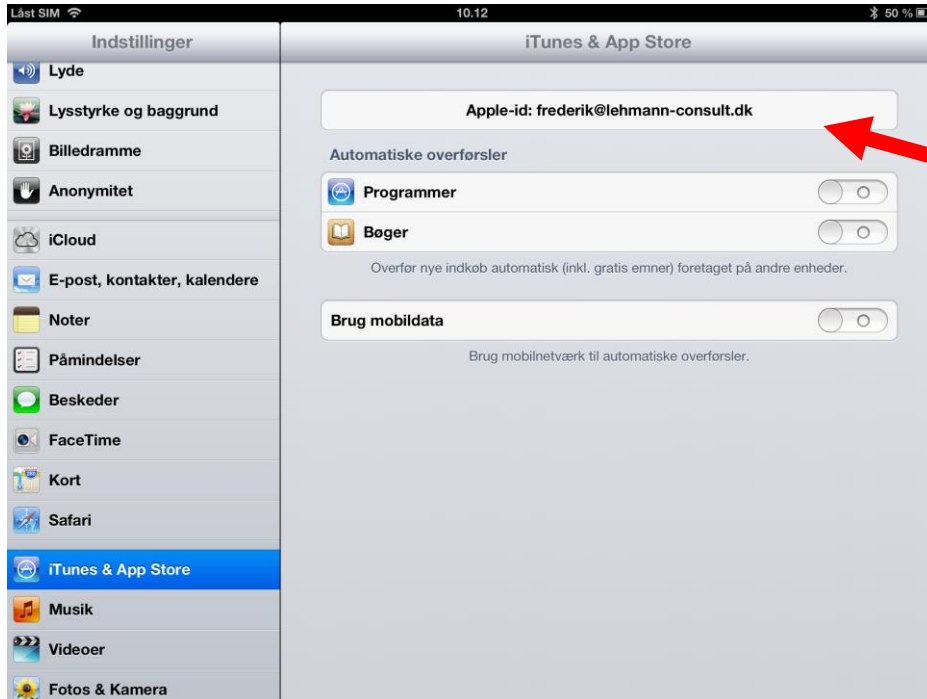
Låst SIM
10.12
50 %

Indstillinger
Lyde
Lysstyrke og baggrund
Billedramme
Anonymitet
iCloud
E-post, kontakter, kalendere
Noter
Påmindelser
Beskeder
FaceTime
Kort
Safari
iTunes & App Store
Musik
Videoer
Fotos & Kamera

iTunes & App Store

Apple-id: frederik@lehmann-consult.dk

Automatiske overførsler

Programmer
Bøger

Overfør nye indkøb automatisk (inkl. gratis emner) foretaget på andre enheder.

Brug mobildata

Brug mobilnetværk til automatiske overførsler.